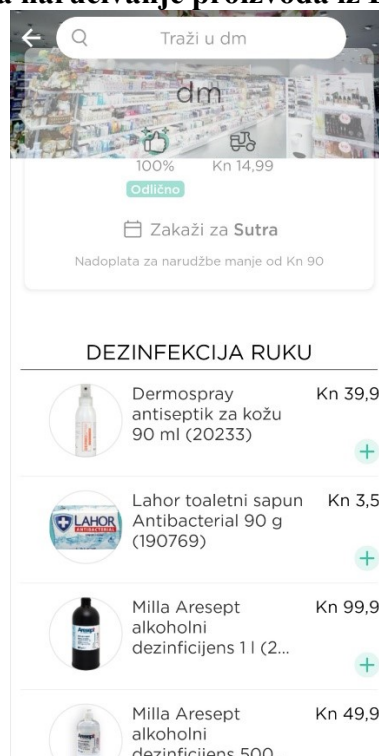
a naručivanje proizvoda iz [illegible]

Traži u dm

dm

100%
Kn 14,99
Odlično

Zakaži za Sutra

Nadoplata za narudžbe manje od Kn 90

DEZINFEKCIJA RUKU

Dermospray antiseptik za kožu 90 ml (20233)
Kn 39,9
+

Lahor toaletni sapun Antibacterial 90 g (190769)
Kn 3,5
+

Milla Aresept alkoholni dezinficijens 1 l (2...
Kn 99,9
+

Milla Aresept alkoholni dezinficijens 500
Kn 49,9